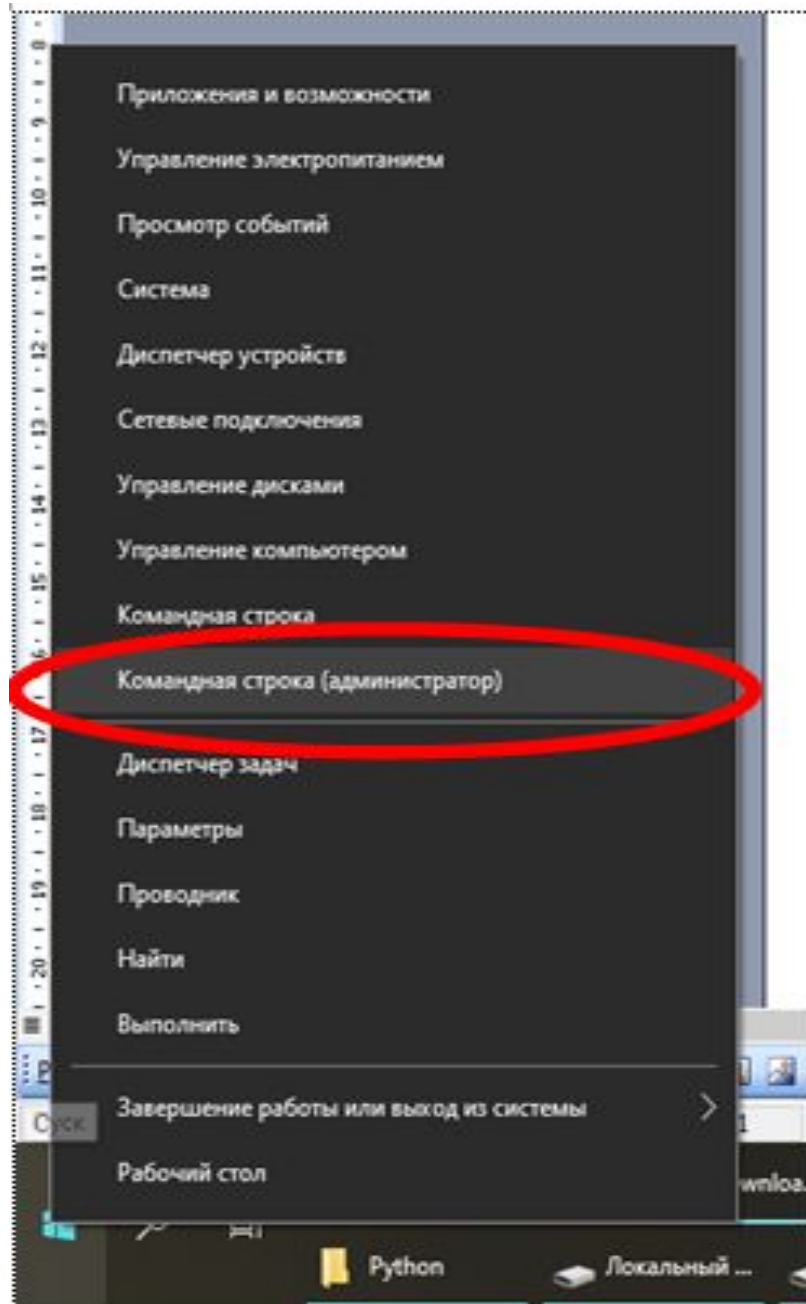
Приложения и возможности
Управление электропитанием
Просмотр событий
Система
Диспетчер устройств
Сетевые подключения
Управление дисками
Управление компьютером
Командная строка
Командная строка (администратор)
Диспетчер задач
Параметры
Проводник
Найти
Выполнить
Завершение работы или выход из системы
Рабочий стол

9 10 11 12 13 14 15 16 17 18 19 20

Python
Локальный ...
wnloa